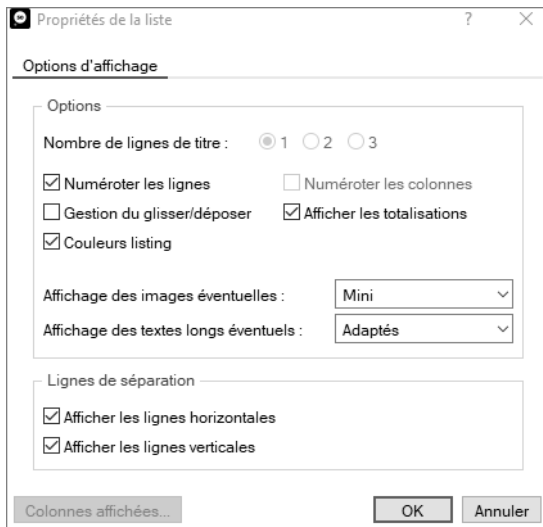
Propriétés de la liste ? ×

Options d'affichage

Options

Nombre de lignes de titre : 1 2 3

Numéroter les lignes
Numéroter les colonnes
Gestion du glisser/déposer
Afficher les totalisations
Couleurs listing

Affichage des images éventuelles : Mini

Affichage des textes longs éventuels : Adaptés

Lignes de séparation

Afficher les lignes horizontales
Afficher les lignes verticales

Colonnes affichées...
OK
Annuler